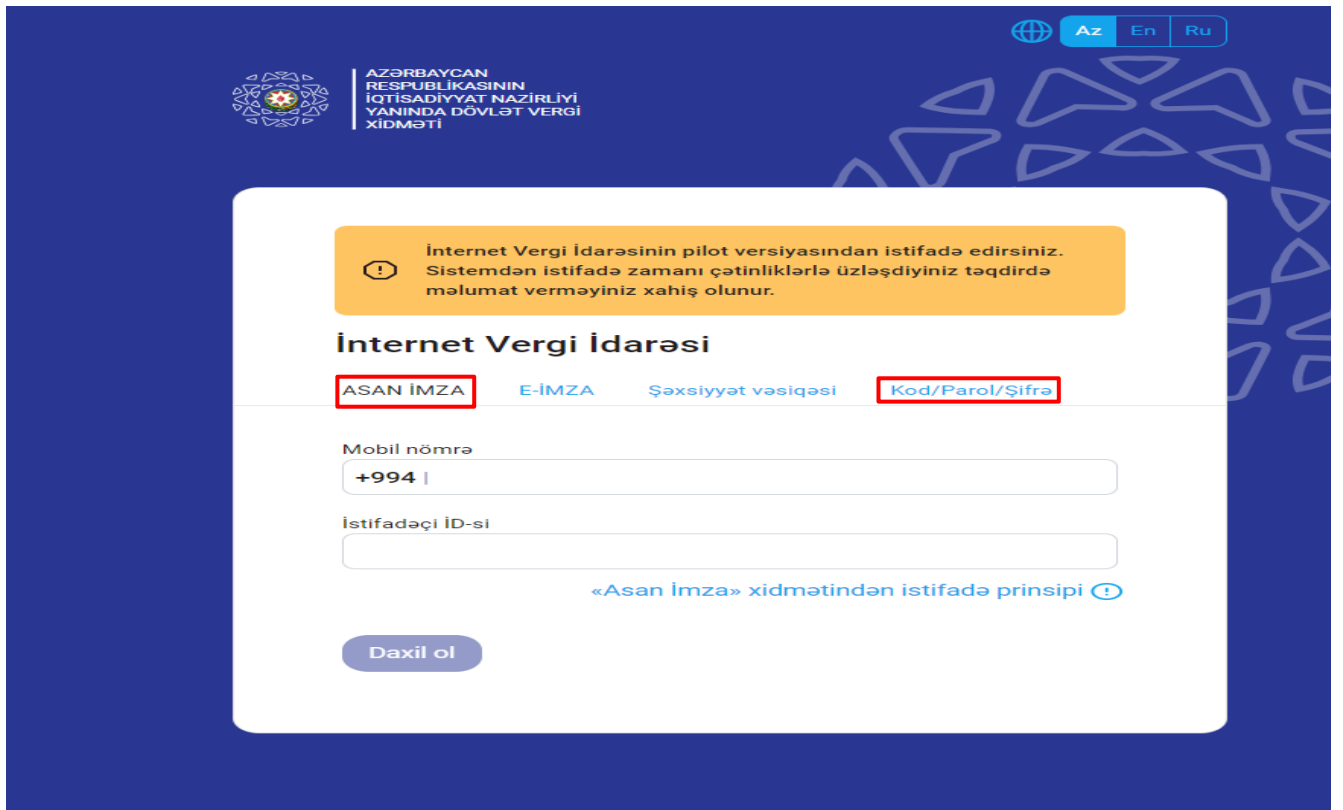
Az En Ru

AZƏRBAYCAN RESPUBLİKASININ İQTİSADİYYAT NAZİRLİYİ YANINDA DÖVLƏT VERGİ XİDMƏTİ

İnternet Vergi İdarəsinin pilot versiyasından istifadə edirsiniz. Sistemdən istifadə zamanı çətinliklərlə üzləşdiyiniz təqdirdə məlumat verməyiniz xahiş olunur.

İnternet Vergi İdarəsi

ASAN İMZA E-İMZA Şəxsiyyət vəsiqəsi Kod/Parol/Şifrə

Mobil nömrə
+994

İstifadəçi İD-si

«Asan İmza» xidmətindən istifadə prinsipi

Daxil ol